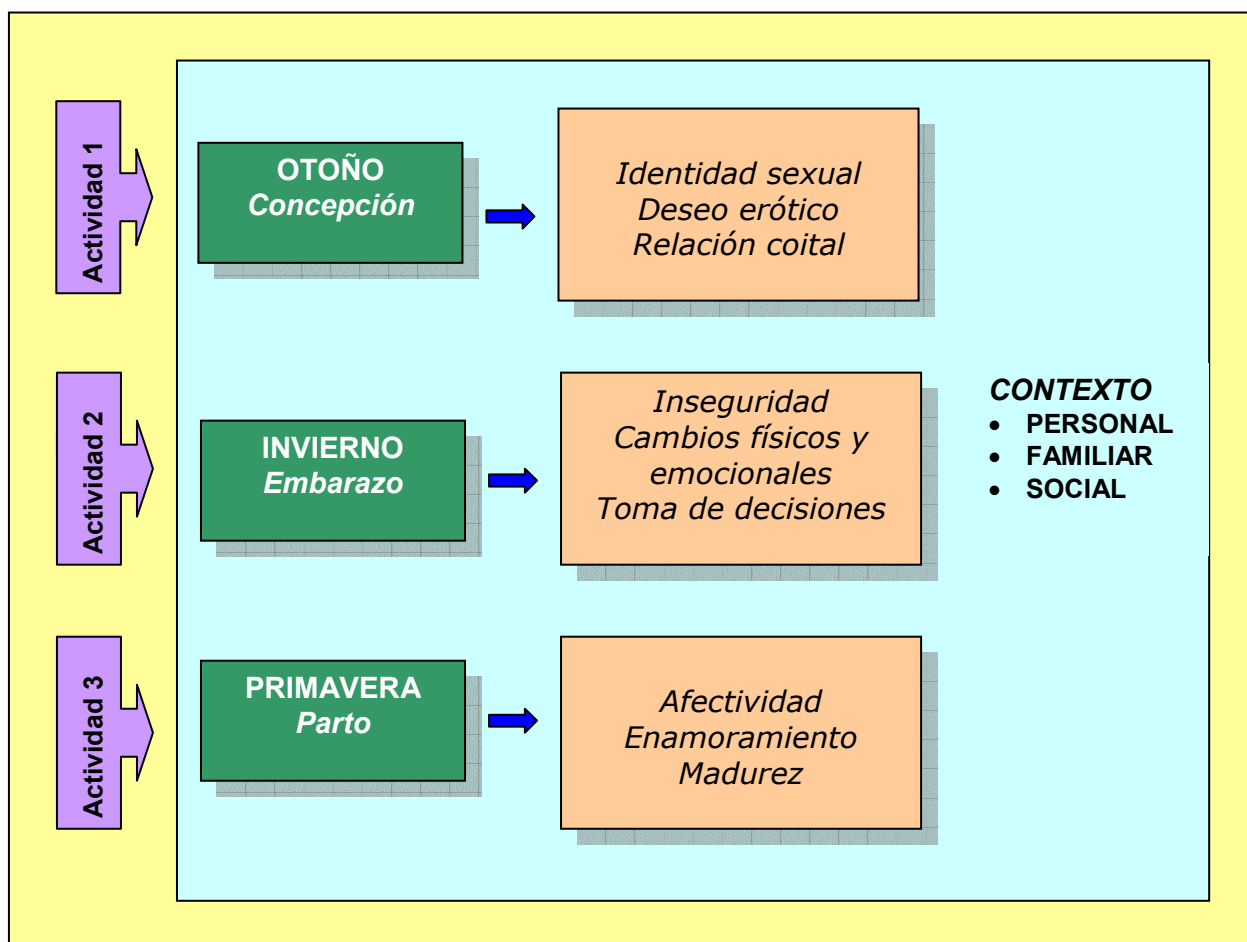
Actividad 1

OTOÑO
Concepción

Identidad sexual
Deseo erótico
Relación coital

Actividad 2

INVIERNO
Embarazo

Inseguridad
Cambios físicos y emocionales
Toma de decisiones

CONTEXTO
- PERSONAL
- FAMILIAR
- SOCIAL

Actividad 3

PRIMAVERA
Parto

Afectividad
Enamoramiento
Madurez